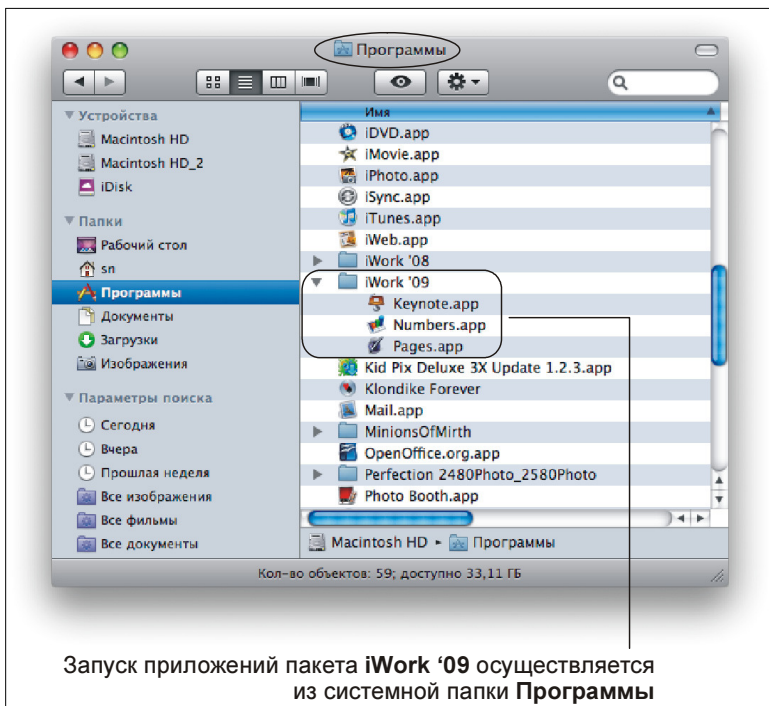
Программы

▼ Устройства
Macintosh HD
Macintosh HD_2
iDisk
▼ Папки
Рабочий стол
sn
Программы
Документы
Загрузки
Изображения
▼ Параметры поиска
Сегодня
Вчера
Прошлая неделя
Все изображения
Все фильмы
Все документы

Имя
iDVD.app
iMovie.app
iPhoto.app
iSync.app
iTunes.app
iWeb.app
iWork '08
iWork '09
Keynote.app
Numbers.app
Pages.app
Kid Pix Deluxe 3X Update 1.2.3.app
Klondike Forever
Mail.app
MinionsOfMirth
OpenOffice.org.app
Perfection 2480Photo_2580Photo
Photo Booth.app

Macintosh HD ▸ Программы

Кол-во объектов: 59; доступно 33,11 ГБ

Запуск приложений пакета **iWork '09** осуществляется из системной папки **Программы**